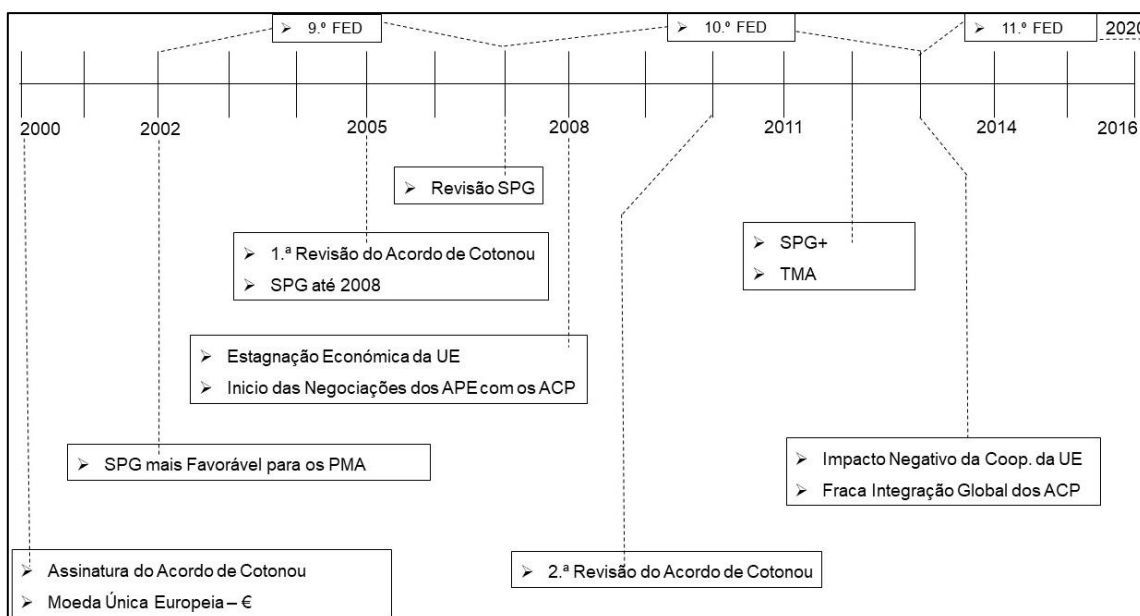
➢ 9.º FED

➢ 10.º FED

➢ 11.º FED

2020

2000

2002

2005

2008

2011

2014

2016

➢ Revisão SPG

➢ 1.ª Revisão do Acordo de Cotonou

➢ SPG até 2008

➢ SPG+

➢ TMA

➢ Estagnação Económica da UE

➢ Inicio das Negociações dos APE com os ACP

➢ SPG mais Favorável para os PMA

➢ Impacto Negativo da Coop. da UE

➢ Fraca Integração Global dos ACP

➢ Assinatura do Acordo de Cotonou

➢ Moeda Única Europeia – €

➢ 2.ª Revisão do Acordo de Cotonou